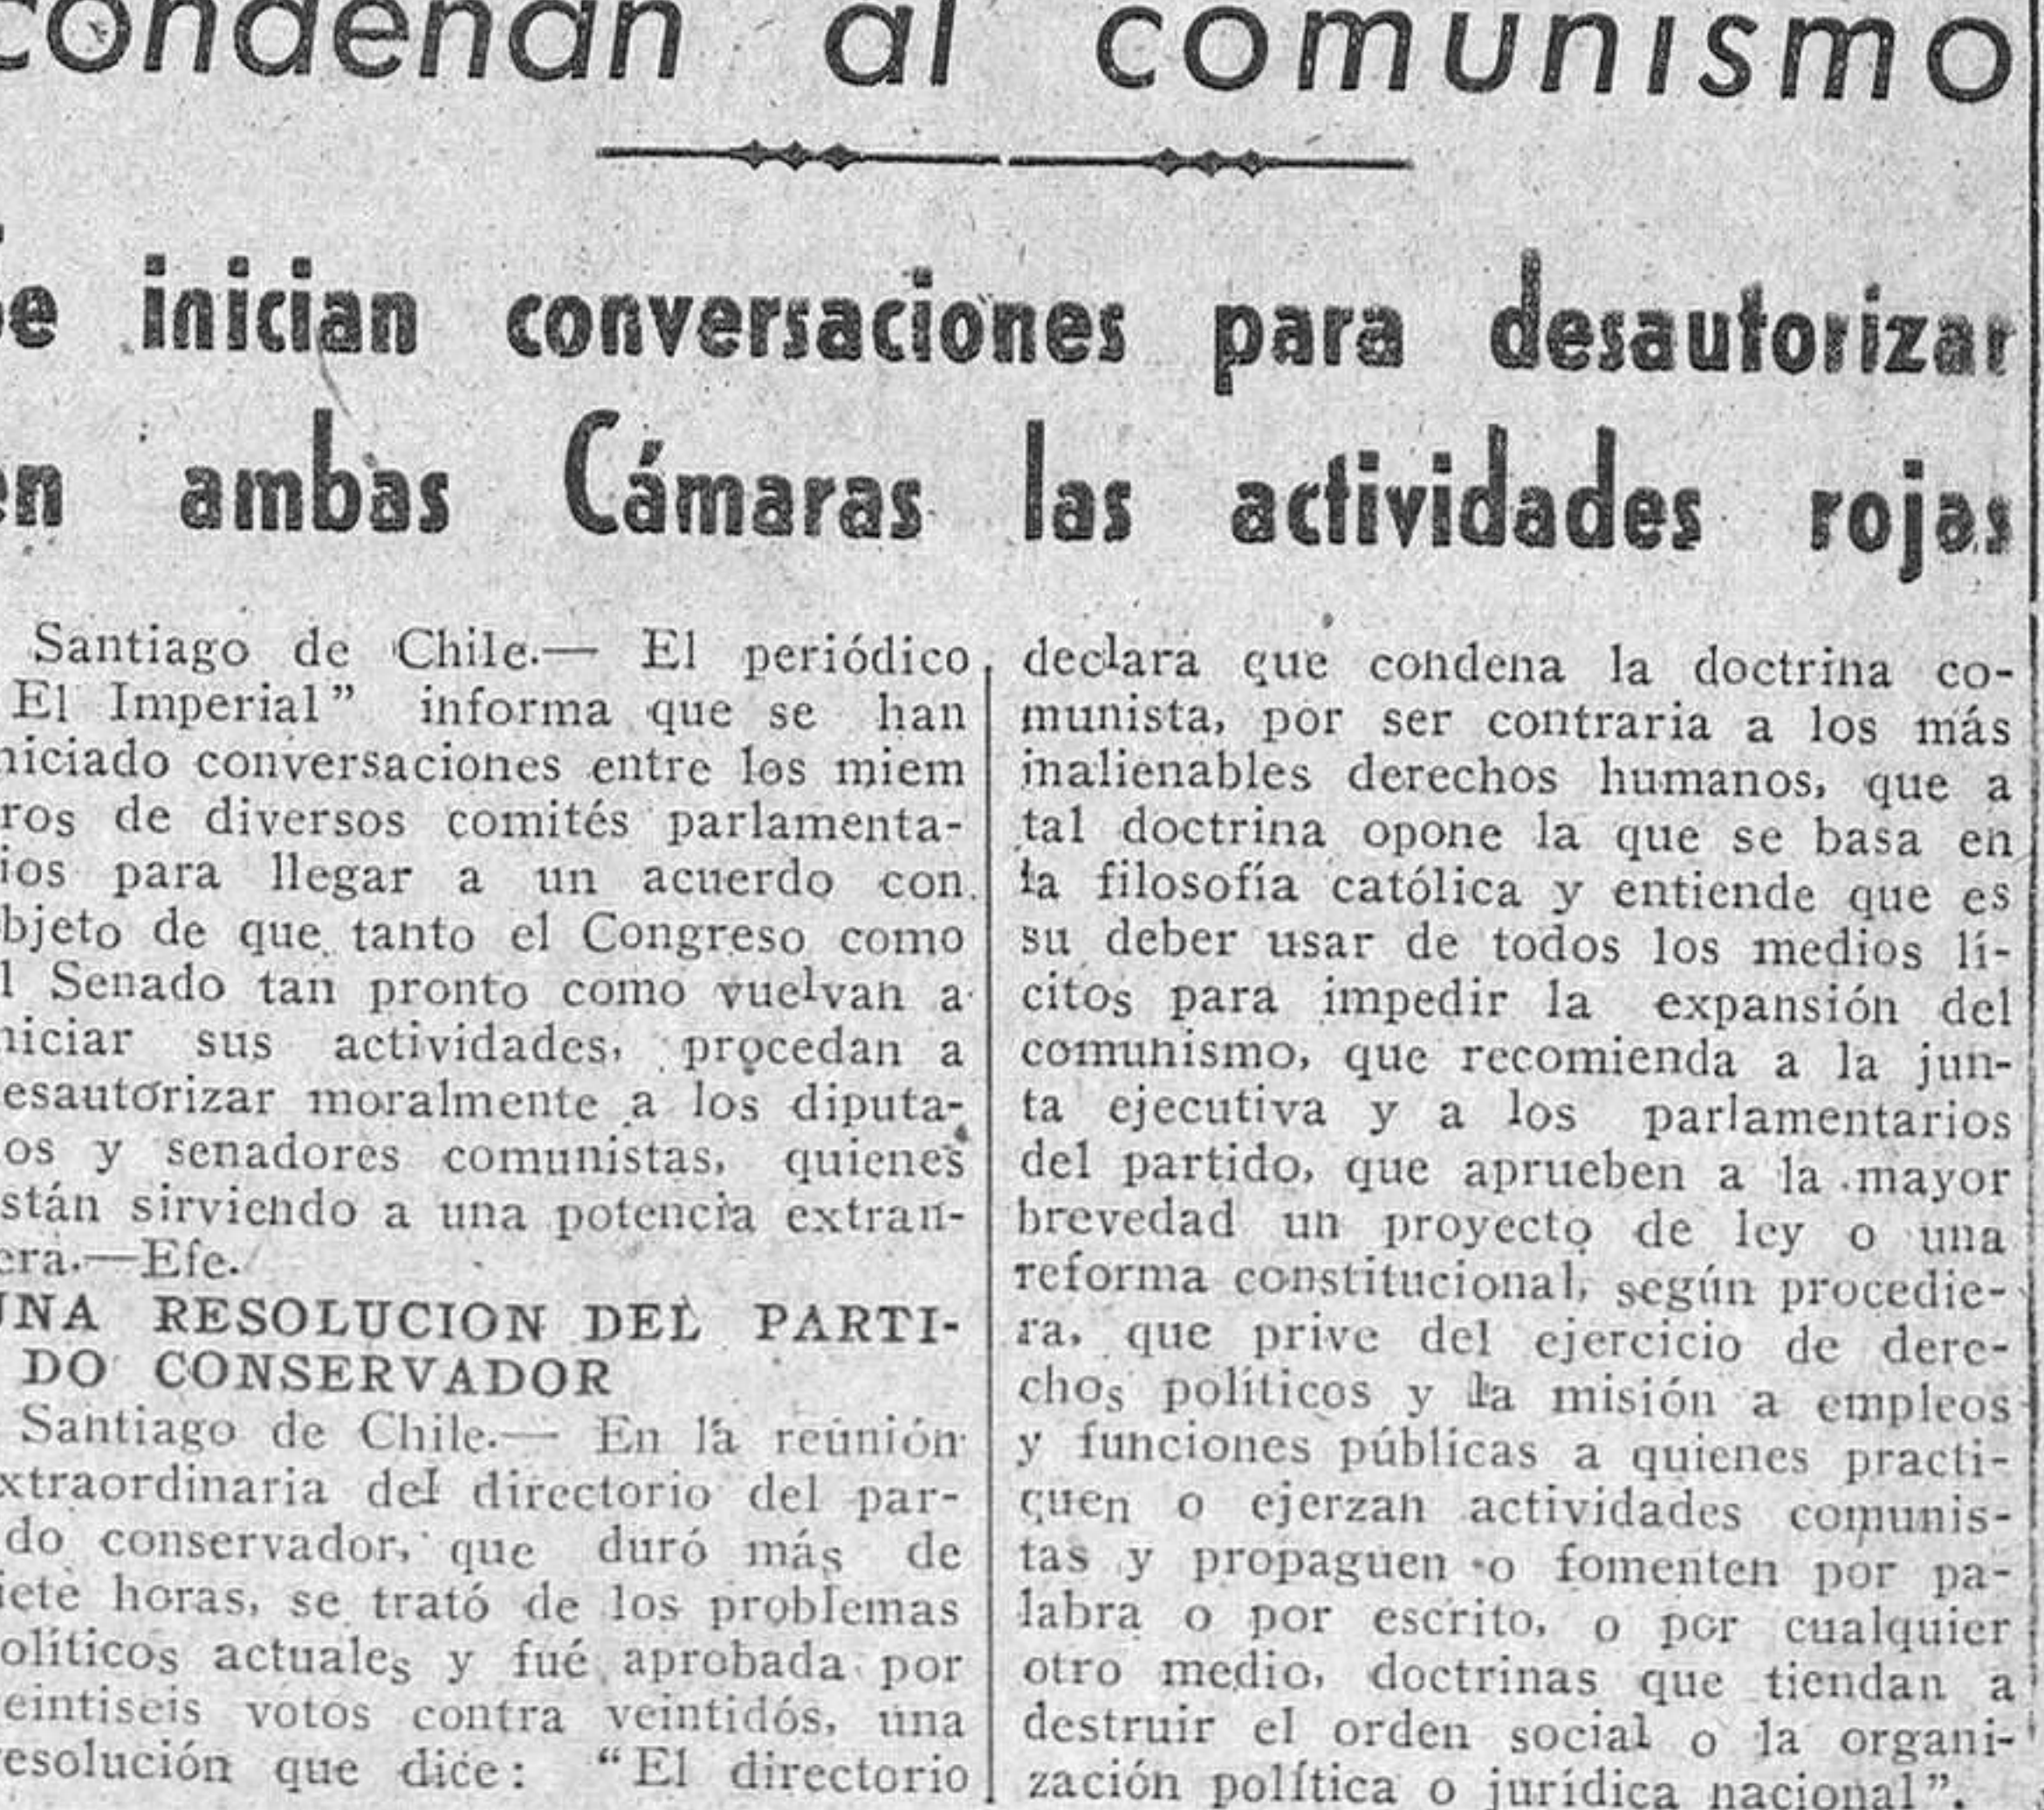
condenan al comunismo

e inician conversaciones para desautorizar en ambas Cámaras las actividades rojas

Santiago de Chile.— El periódico El Imperial" informa que se han niciado conversaciones entre los miem ros de diversos comités parlamentaios para llegar a un acuerdo con bjeto de que tanto el Congreso como l Senado tan pronto como vuelvan a niciar sus actividades, procedan a esautorizar moralmente a los diputaos y senadores comunistas, quienes stán sirviendo a una potencia extranera.—Efe.

UNA RESOLUCION DEL PARTIDO CONSERVADOR

Santiago de Chile.— En la reunión xtraordinaria del directorio del pardo conservador, que duró más de iete horas, se trató de los problemas olíticos actuales y fué aprobada por eintiseis votos contra veintidós, una esolución que dice: "El directorio declara que condena la doctrina comunista, por ser contraria a los más inalienables derechos humanos, que a tal doctrina opone la que se basa en la filosofía católica y entiende que es su deber usar de todos los medios lícitos para impedir la expansión del comunismo, que recomienda a la junta ejecutiva y a los parlamentarios del partido, que aprueben a la mayor brevedad un proyecto de ley o una reforma constitucional, según procediera, que prive del ejercicio de derechos políticos y la misión a empleos y funciones públicas a quienes practiquen o ejerzan actividades comunistas y propaguen o fomenten por palabra o por escrito, o por cualquier otro medio, doctrinas que tiendan a destruir el orden social o la organización política o jurídica nacional".